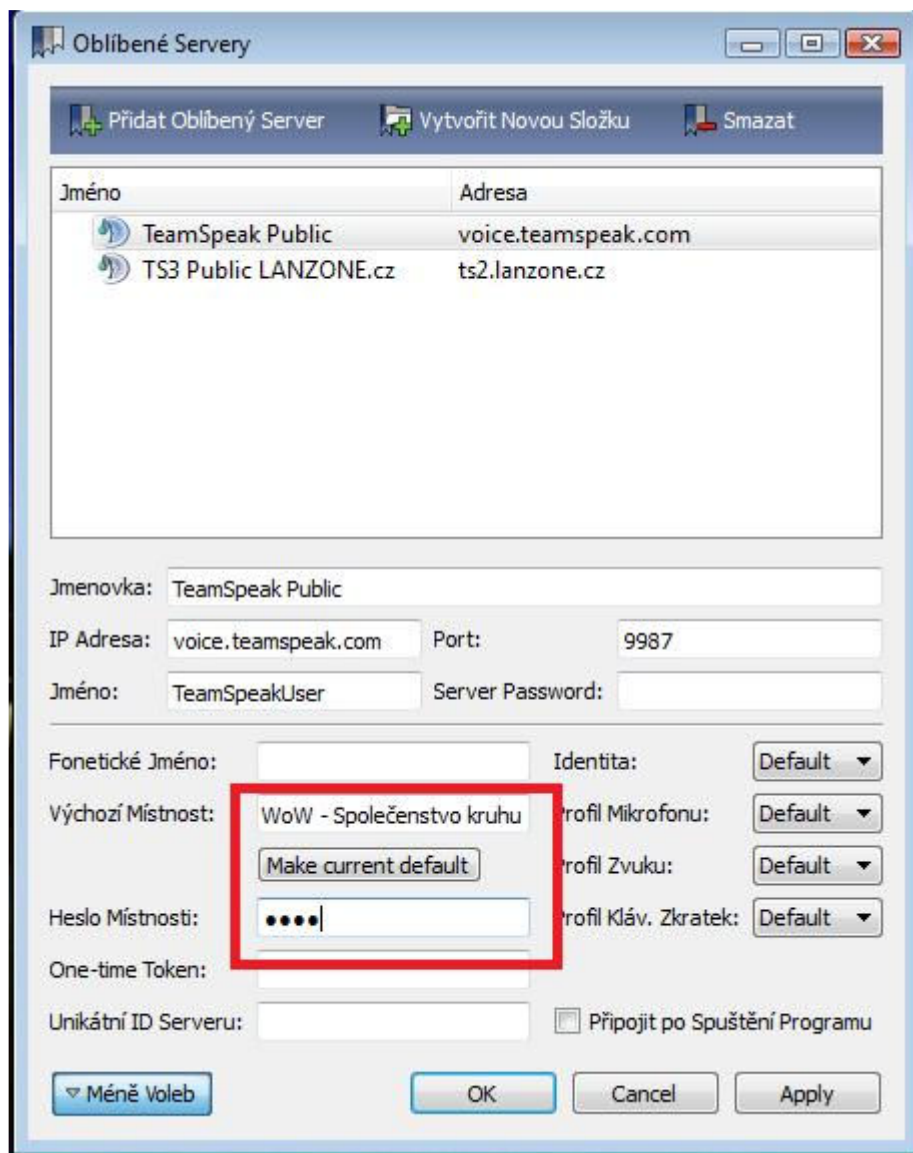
Oblíbené Servery

Přidat Oblíbený Server
Vytvořit Novou Složku
Smazat

| Jméno | Adresa |
|---|---|
| TeamSpeak Public | voice.teamspeak.com |
| TS3 Public LANZONE.cz | ts2.lanzone.cz |

Jmenovka: TeamSpeak Public
IP Adresa: voice.teamspeak.com
Port: 9987
Jméno: TeamSpeakUser
Server Password:

Fonetické Jméno:
Identita: Default
Výchozí Místnost: WoW - Společenstvo kruhu
Profil Mikrofonu: Default
Make current default
Profil Zvuku: Default
Heslo Místnosti: ••••
Profil Kláv. Zkratek: Default
One-time Token:
Unikátní ID Serveru:
Připojit po Spuštění Programu

Méně Voleb
OK
Cancel
Apply